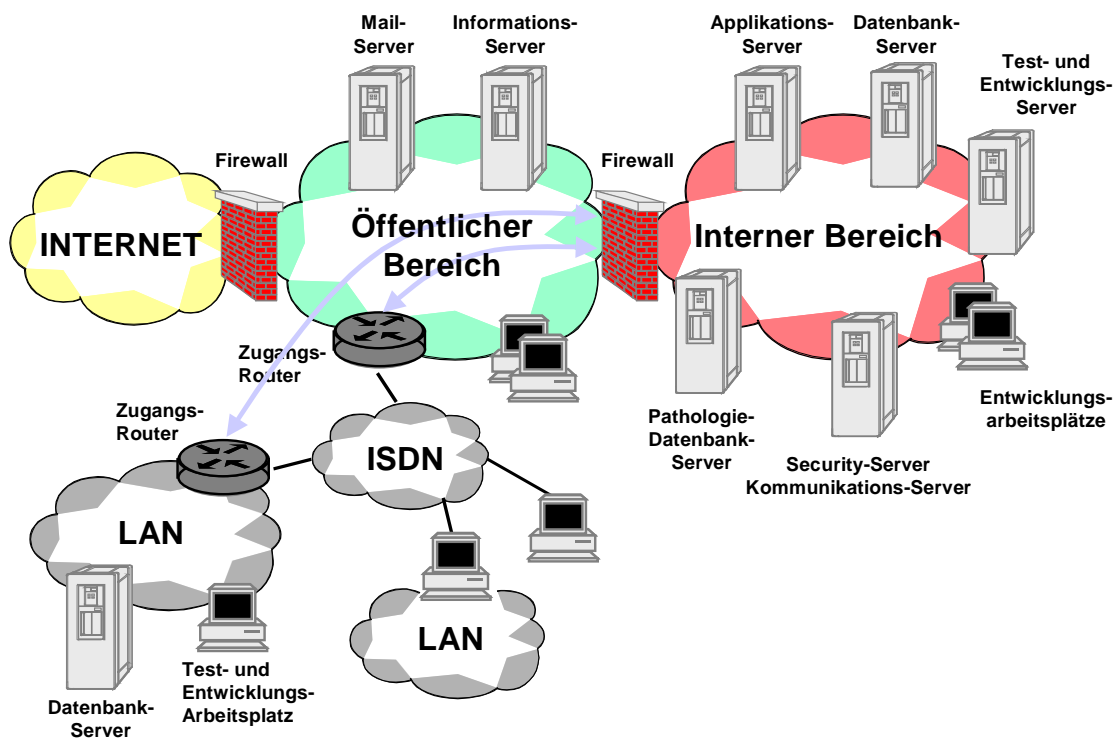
Mail-Server

Informations-Server

Applikations-Server

Datenbank-Server

Test- und Entwicklungs-Server

Firewall

Firewall

INTERNET

Öffentlicher Bereich

Interner Bereich

Zugangs-Router

Zugangs-Router

ISDN

Pathologie-Datenbank-Server

Security-Server Kommunikations-Server

Entwicklungs-arbeitsplätze

LAN

LAN

Datenbank-Server

Test- und Entwicklungs-Arbeitsplatz